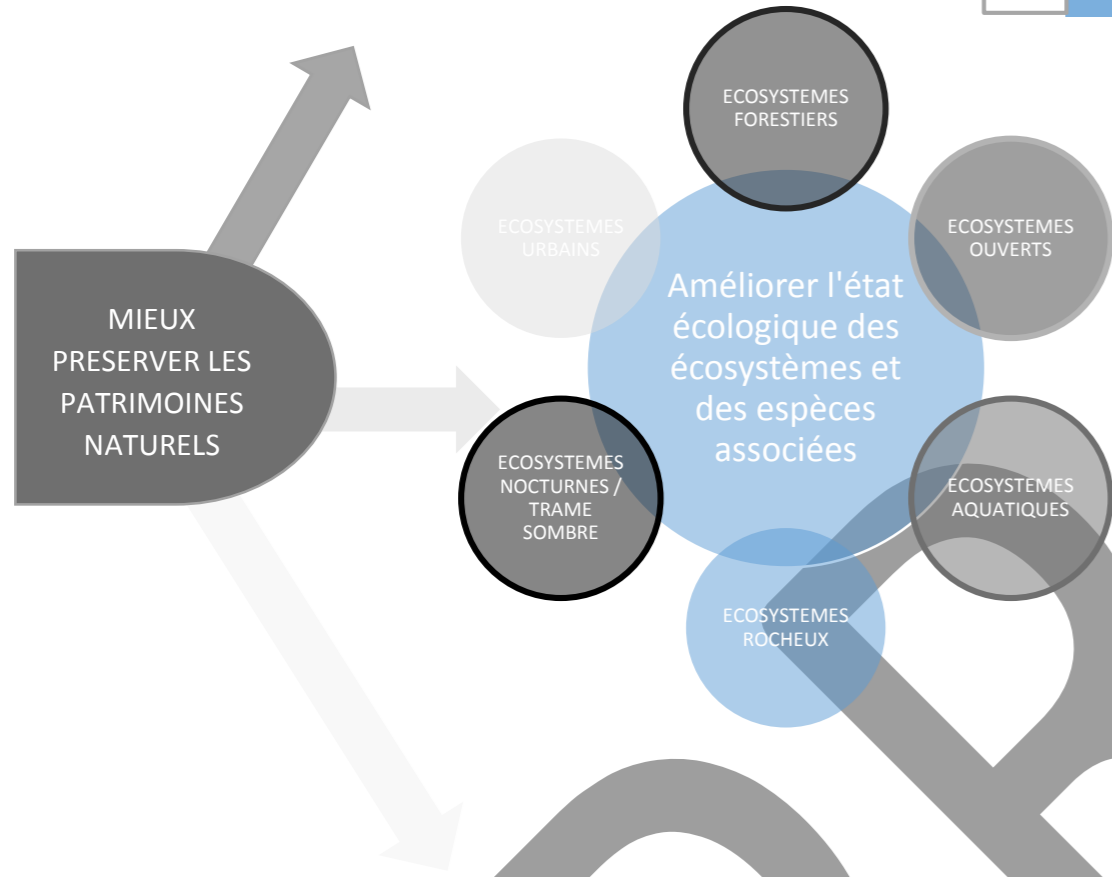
MIEUX PRESERVER LES PATRIMOINES NATURELS

ECOSYSTEMES FORESTIERS

ECOSYSTEMES URBAINS

ECOSYSTEMES OUVERTS

Améliorer l'état écologique des écosystèmes et des espèces associées

ECOSYSTEMES NOCTURNES / TRAME SOMBRE

ECOSYSTEMES AQUATIQUES

ECOSYSTEMES ROCHEUX